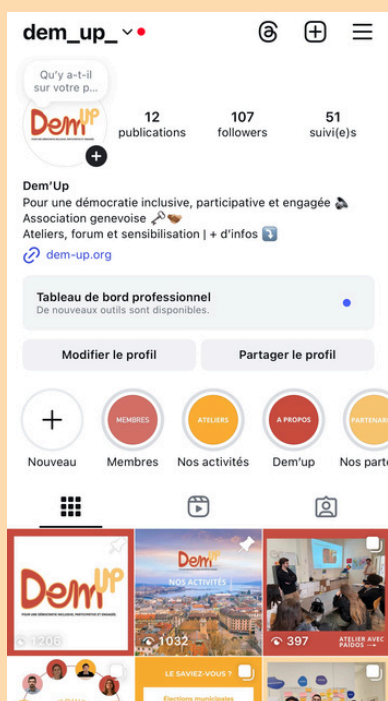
dem_up_

Qu'y a-t-il sur votre p...

Dem'Up

12 publications
107 followers
51 suivi(e)s

Dem'Up
Pour une démocratie inclusive, participative et engagée 🔈
Association genevoise 🗝️🤝
Ateliers, forum et sensibilisation | + d'infos ⤵️
dem-up.org

Tableau de bord professionnel
De nouveaux outils sont disponibles.

Modifier le profil
Partager le profil

Nouveau
MEMBRES Membres
ATELIERS Nos activités
A PROPOS Dem'up
PARTENAIRES Nos parte

Dem'Up
POUR UNE DÉMOCRATIE INCLUSIVE, PARTICIPATIVE ET ENGAGÉE
1206

Dem'Up
NOS ACTIVITÉS
1032

397
ATELIER AVEC PAIDOS →

LE SAVIEZ-VOUS ?
Élections municipales